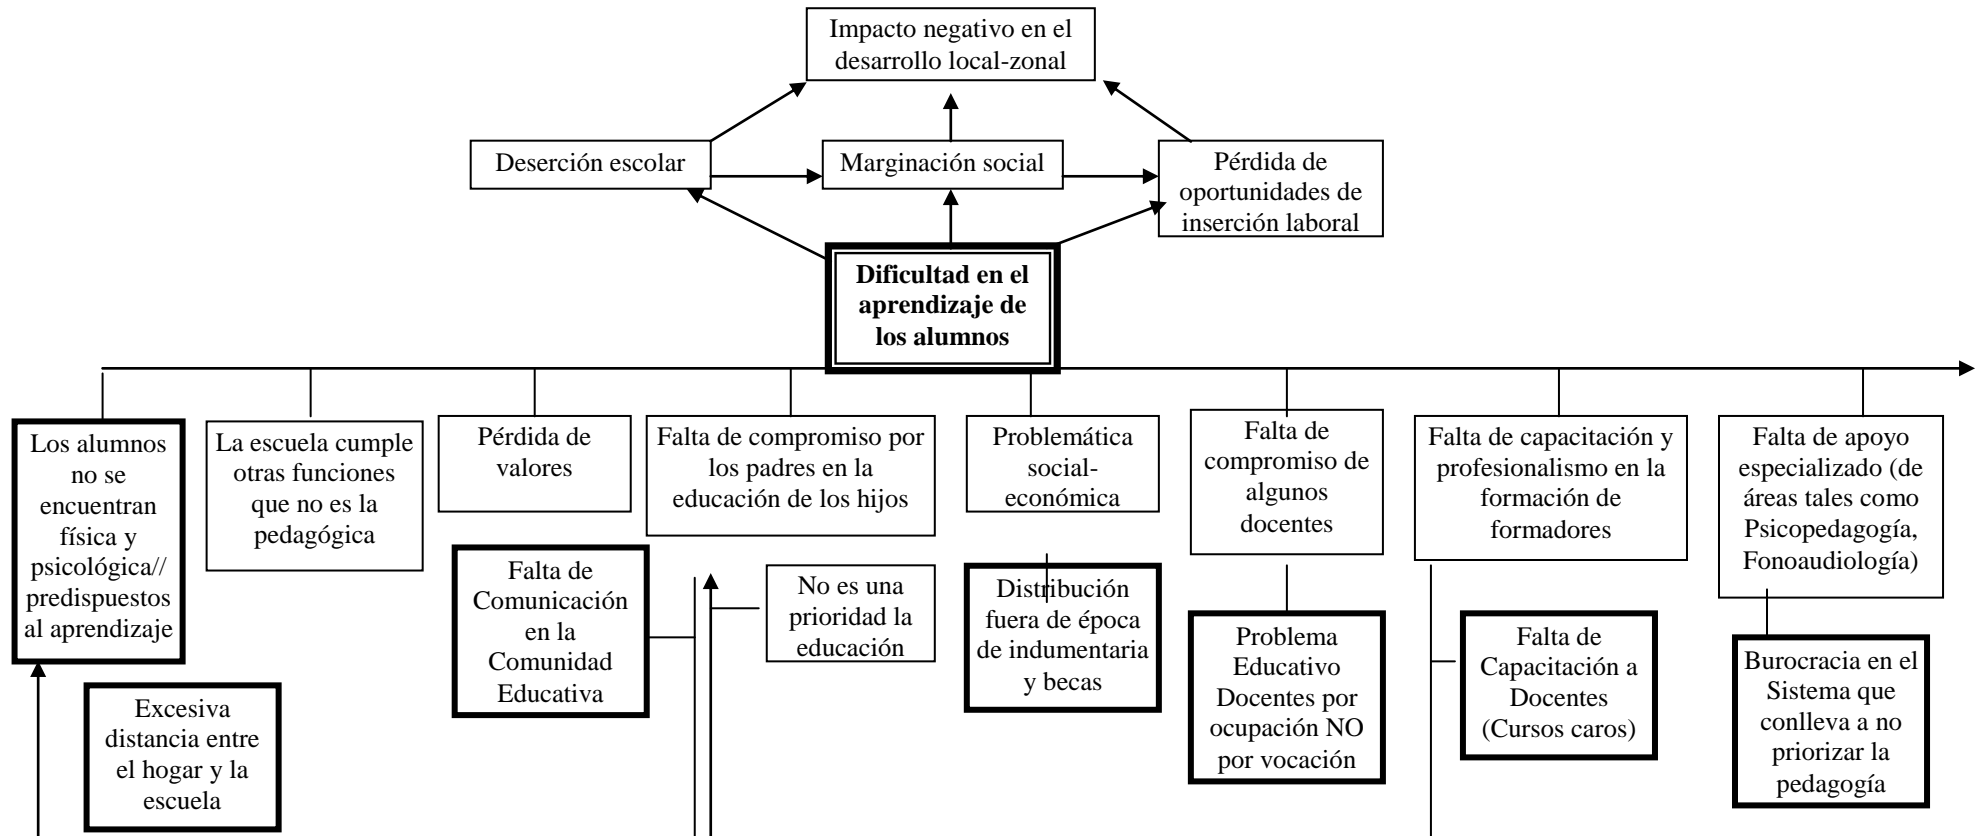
Impacto negativo en el desarrollo local-zonal

Deserción escolar

Marginación social

Pérdida de oportunidades de inserción laboral

**Dificultad en el aprendizaje de los alumnos**

Los alumnos no se encuentran física y psicológica// predispuestos al aprendizaje

La escuela cumple otras funciones que no es la pedagógica

Pérdida de valores

Falta de compromiso por los padres en la educación de los hijos

Problemática social-económica

Falta de compromiso de algunos docentes

Falta de capacitación y profesionalismo en la formación de formadores

Falta de apoyo especializado (de áreas tales como Psicopedagogía, Fonoaudiología)

Excesiva distancia entre el hogar y la escuela

Falta de Comunicación en la Comunidad Educativa

No es una prioridad la educación

Distribución fuera de época de indumentaria y becas

Problema Educativo Docentes por ocupación NO por vocación

Falta de Capacitación a Docentes (Cursos caros)

Burocracia en el Sistema que conlleva a no priorizar la pedagogía